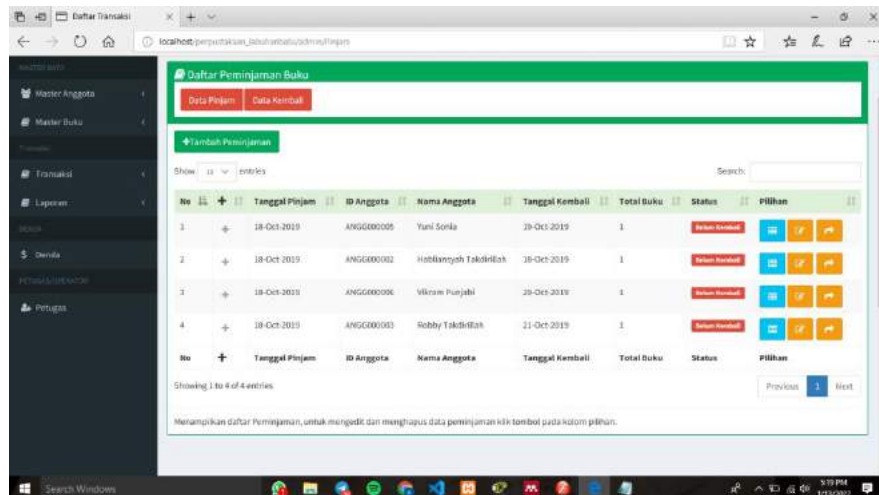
Daftar Transaksi

localhost/perpustakaan_lalu/admin/pinjam

MASTER DATA

Master Anggota

Master Buku

Transaksi

Transaksi

Laporan

DENDA

Denda

PETUGAS/OPERATOR

Petugas

Daftar Peminjaman Buku

Data Pinjam

Data Kembali

+Tambah Peminjaman

Show 10 entries

Search:

| No | + | Tanggal Pinjam | ID Anggota | Nama Anggota | Tanggal Kembali | Total Buku | Status | Pilihan |
|---|---|---|---|---|---|---|---|---|
| 1 | + | 18-Oct-2019 | ANGG000005 | Yuni Sonia | 19-Oct-2019 | 1 | Belum Kembali | |
| 2 | + | 18-Oct-2019 | ANGG000002 | Habliansyah Takdirillah | 18-Oct-2019 | 1 | Belum Kembali | |
| 3 | + | 18-Oct-2019 | ANGG000006 | Vikram Punjabi | 20-Oct-2019 | 1 | Belum Kembali | |
| 4 | + | 18-Oct-2019 | ANGG000003 | Robby Takdirillah | 21-Oct-2019 | 1 | Belum Kembali | |
| No | + | Tanggal Pinjam | ID Anggota | Nama Anggota | Tanggal Kembali | Total Buku | Status | Pilihan |

Showing 1 to 4 of 4 entries

Previous 1 Next

Menampilkan daftar Peminjaman, untuk mengedit dan menghapus data peminjaman klik tombol pada kolom pilihan.

Search Windows

5:19 PM
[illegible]